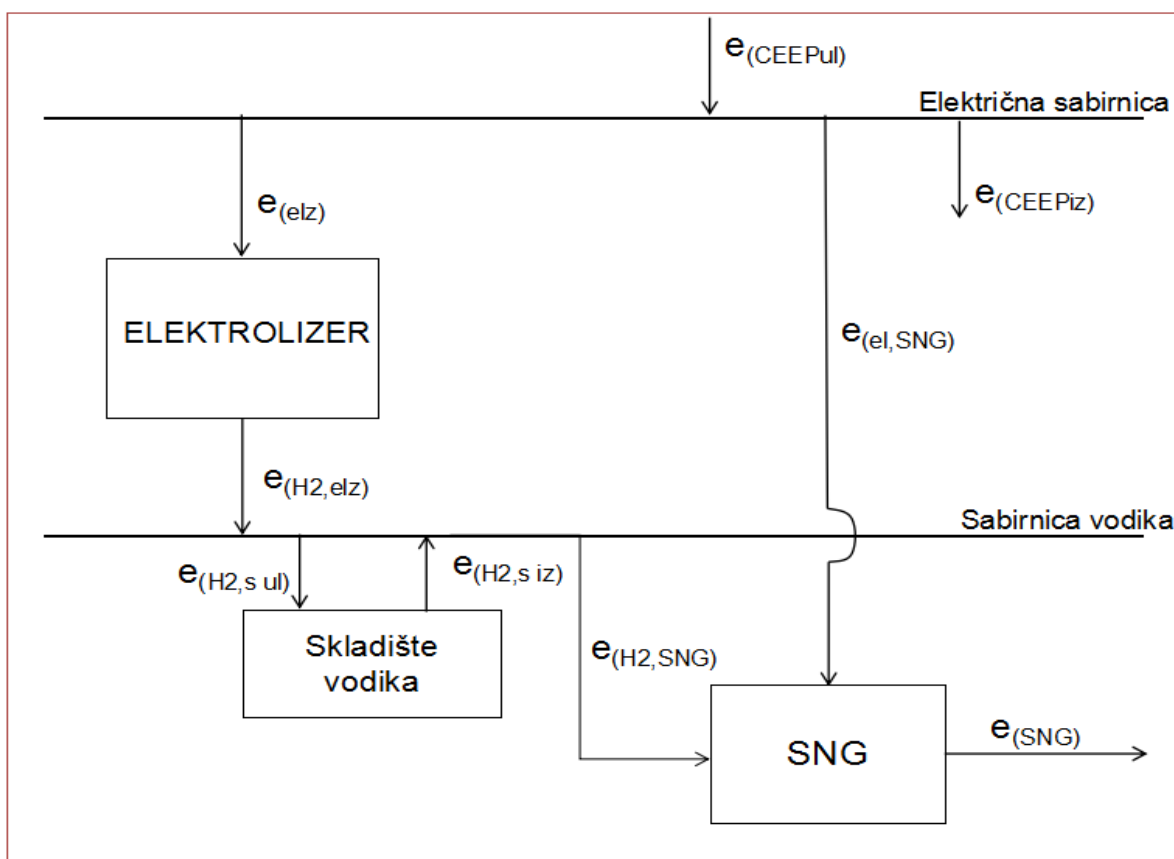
$e_{(CEEPul)}$

Električna sabirnica

$e_{(elz)}$

$e_{(CEEPiz)}$

ELEKTROLIZER

$e_{(el,SNG)}$

$e_{(H2,elz)}$

Sabirnica vodika

$e_{(H2,s\ ul)}$

$e_{(H2,s\ iz)}$

Skladište vodika

$e_{(H2,SNG)}$

SNG

$e_{(SNG)}$